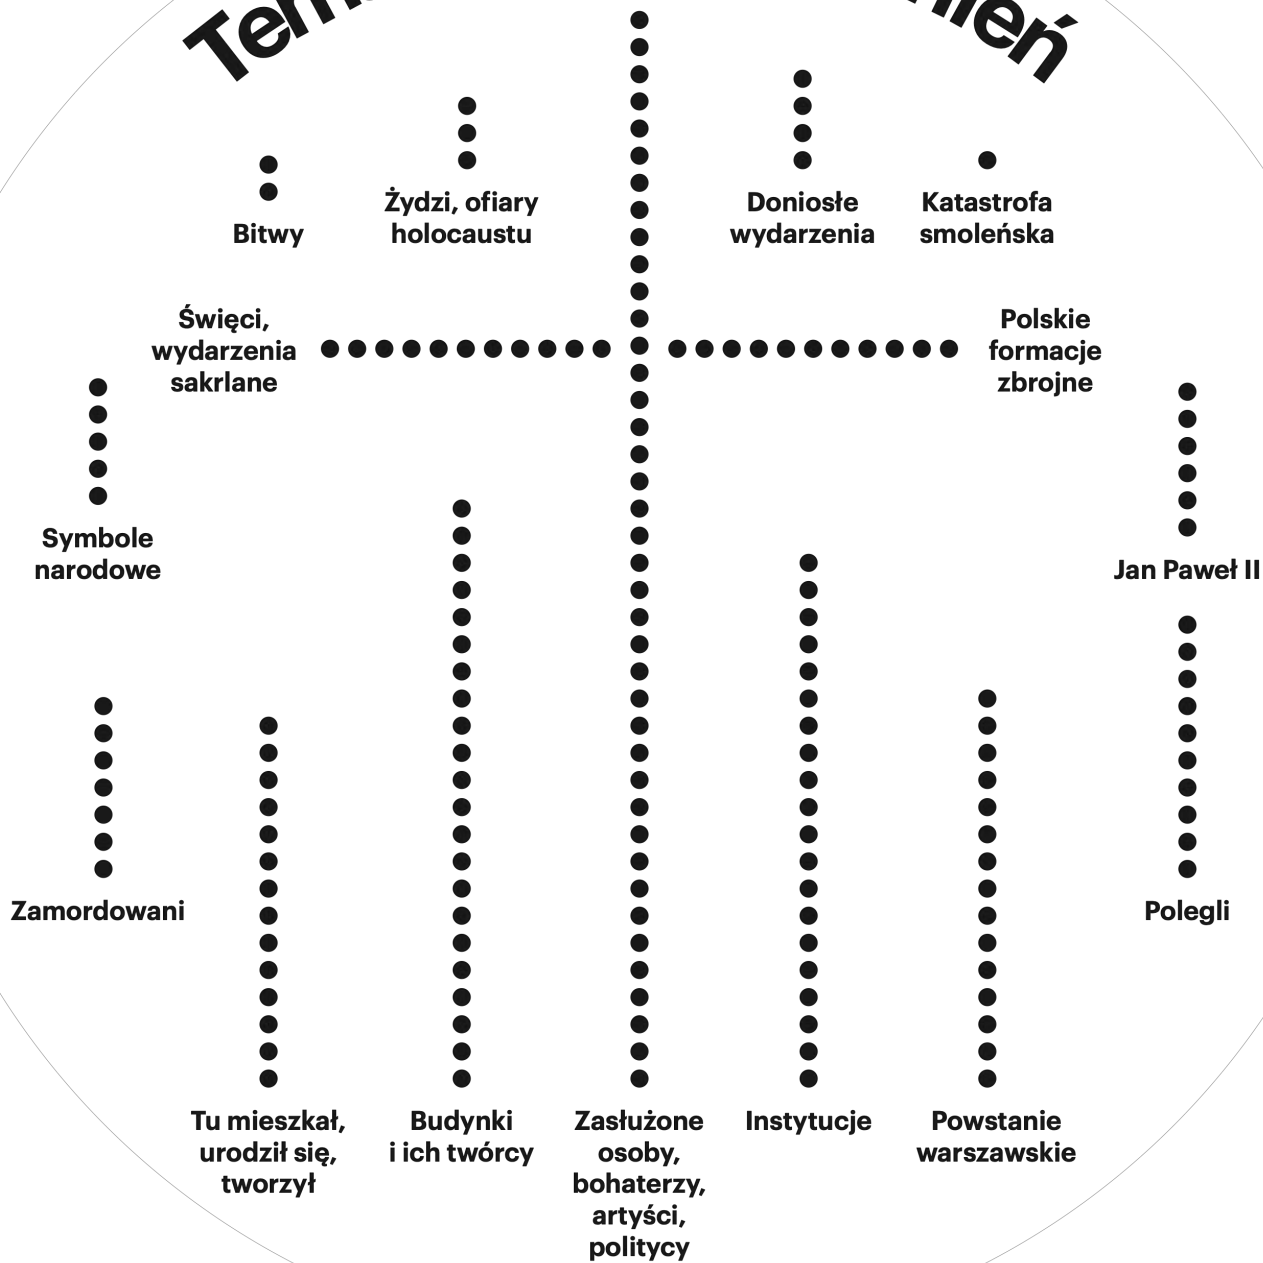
Tem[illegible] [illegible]nień

Bitwy

Żydzi, ofiary holocaustu

Doniosłe wydarzenia

Katastrofa smoleńska

Święci, wydarzenia sakrlane

Polskie formacje zbrojne

Symbole narodowe

Jan Paweł II

Zamordowani

Polegli

Tu mieszkał, urodził się, tworzył

Budynki i ich twórcy

Zasłużone osoby, bohaterzy, artyści, politycy

Instytucje

Powstanie warszawskie